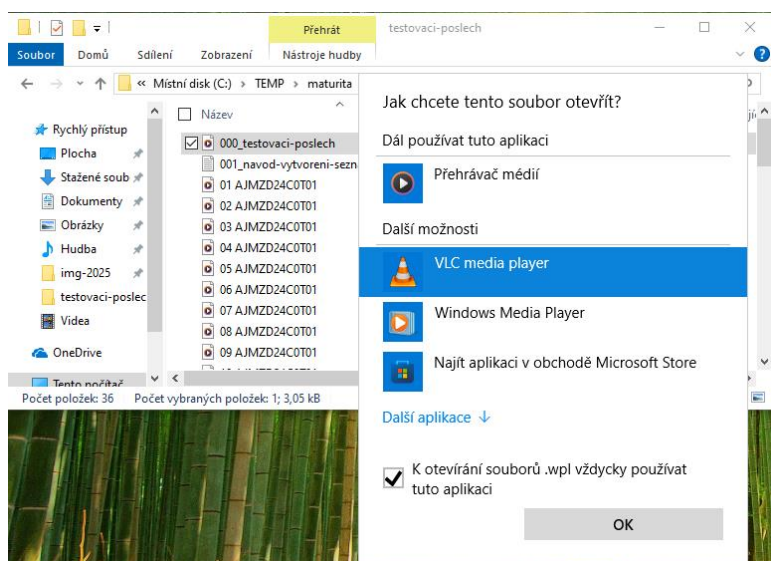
Přehrát testovaci-poslech

Soubor Domů Sdílení Zobrazení Nástroje hudby

« Místní disk (C:) › TEMP › maturita

Název

Rychlý přístup
Plocha
Stažené soub
Dokumenty
Obrázky
Hudba
img-2025
testovaci-poslec
Videa
OneDrive
Tento počítač

000_testovaci-poslech
001_navod-vytvoreni-sezn
01 AJMZD24C0T01
02 AJMZD24C0T01
03 AJMZD24C0T01
04 AJMZD24C0T01
05 AJMZD24C0T01
06 AJMZD24C0T01
07 AJMZD24C0T01
08 AJMZD24C0T01
09 AJMZD24C0T01

Počet položek: 36 Počet vybraných položek: 1; 3,05 kB

Jak chcete tento soubor otevřít?

Dál používat tuto aplikaci

Přehrávač médií

Další možnosti

VLC media player

Windows Media Player

Najít aplikaci v obchodě Microsoft Store

Další aplikace ↓

K otevírání souborů .wpl vždycky používat tuto aplikaci

OK